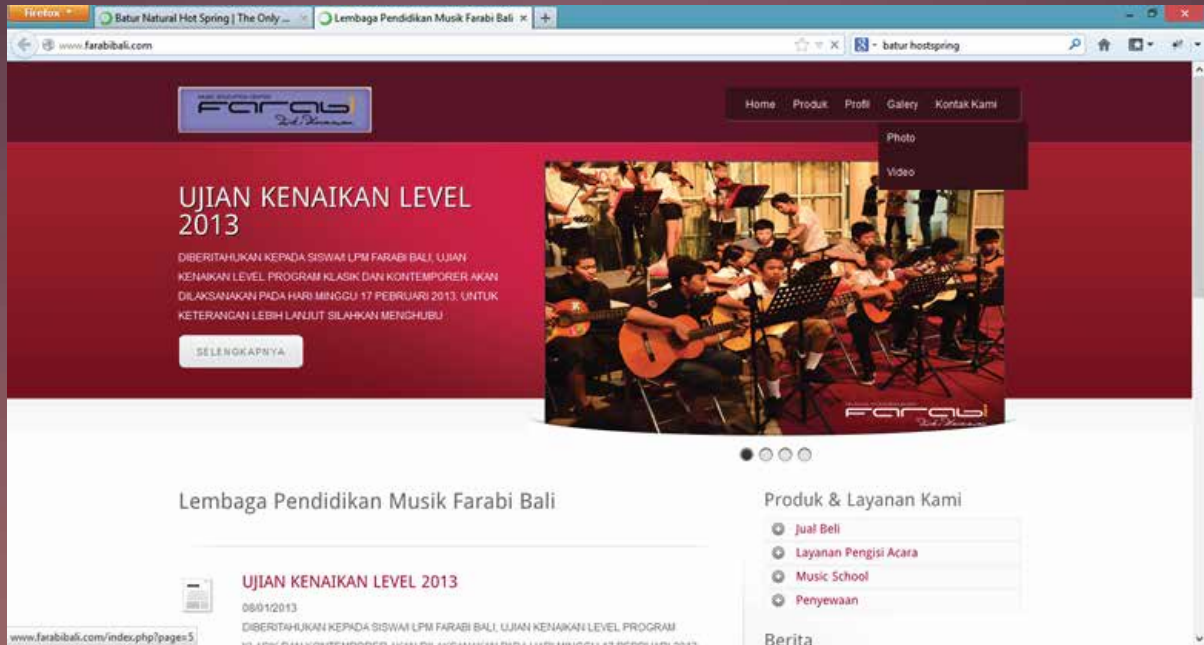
Firefox
Batur Natural Hot Spring | The Only ...
Lembaga Pendidikan Musik Farabi Bali
+
www.farabibali.com
batur hostspring

Farabi

Home Produk Profil Galery Kontak Kami
Photo
Video

UJIAN KENAIKAN LEVEL 2013

DIBERITAHUKAN KEPADA SISWA/I LPM FARABI BALI, UJIAN KENAIKAN LEVEL PROGRAM KLASIK DAN KONTEMPORER AKAN DILAKSANAKAN PADA HARI MINGGU 17 PEBRUARI 2013. UNTUK KETERANGAN LEBIH LANJUT SILAHKAN MENGHUBU

SELENGKAPNYA

Farabi

Lembaga Pendidikan Musik Farabi Bali

UJIAN KENAIKAN LEVEL 2013
08/01/2013
DIBERITAHUKAN KEPADA SISWA/I LPM FARABI BALI, UJIAN KENAIKAN LEVEL PROGRAM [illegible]

Produk & Layanan Kami
Jual Beli
Layanan Pengisi Acara
Music School
Penyewaan

Berita

www.farabibali.com/index.php?page=5